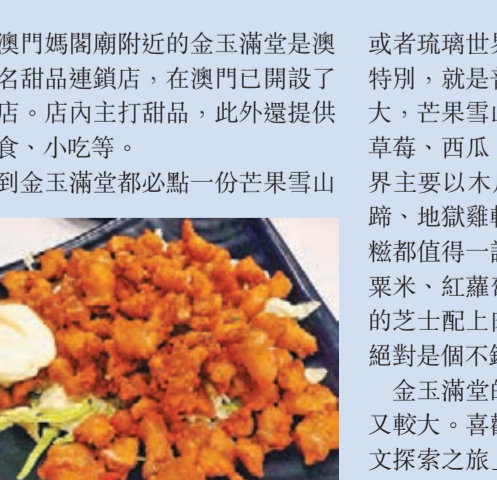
澳門媽閣廟附近的金玉滿堂是澳名甜品連鎖店，在澳門已開設了店。店內主打甜品，此外還提供食、小吃等。

到金玉滿堂都必點一份芒果雪山

或者琉璃世界特別，就是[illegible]大，芒果雪山草莓、西瓜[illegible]界主要以木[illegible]蹄、地獄雞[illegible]糕都值得一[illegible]粟米、紅蘿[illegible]的芝士配上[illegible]絕對是個不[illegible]

金玉滿堂的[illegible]又較大。喜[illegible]文探索之旅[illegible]